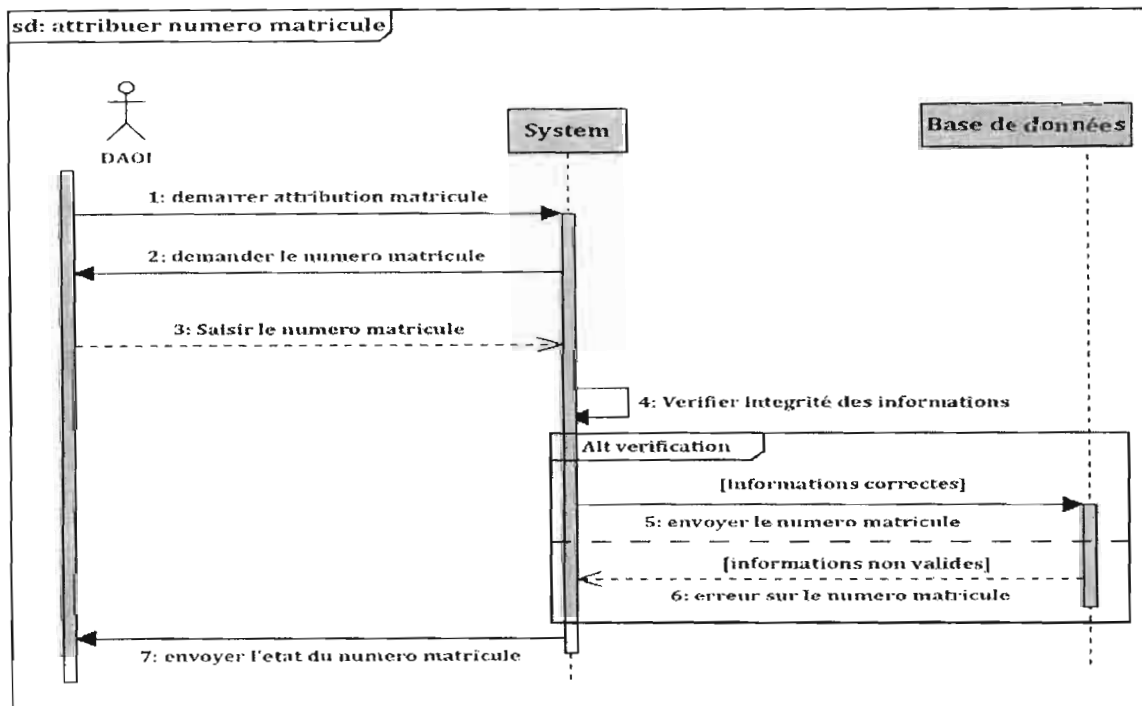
sd: attribuer numero matricule

DAOI

System

Base de données

1: demarrer attribution matricule

2: demander le numero matricule

3: Saisir le numero matricule

4: Verifier integrité des informations

Alt verification

[informations correctes]

5: envoyer le numero matricule

[informations non valides]

6: erreur sur le numero matricule

7: envoyer l'etat du numero matricule